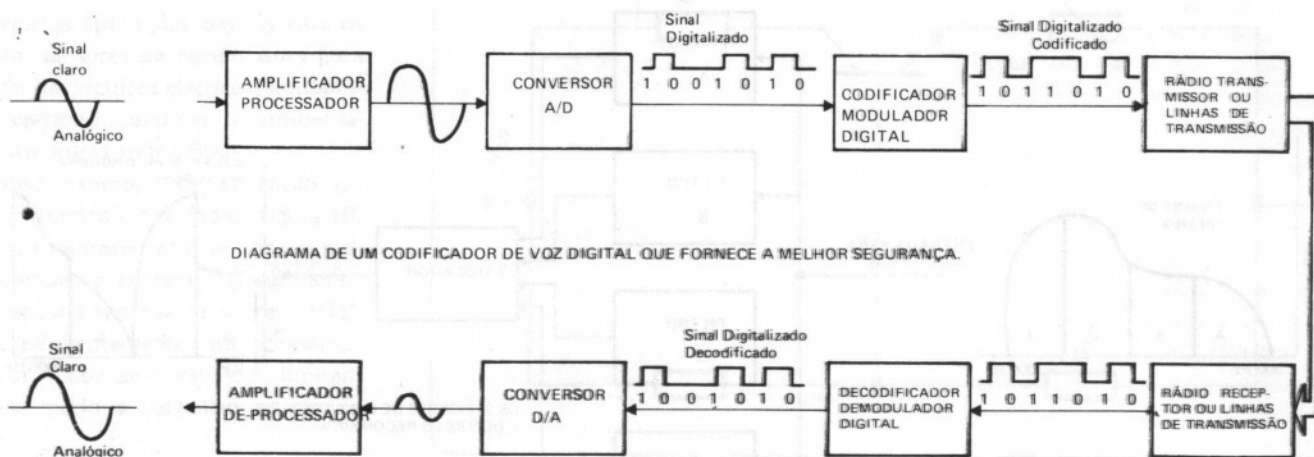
Sinal claro

Analógico

AMPLIFICADOR PROCESSADOR

CONVERSOR A/D

Sinal Digitalizado

1 0 0 1 0 1 0

CODIFICADOR MODULADOR DIGITAL

Sinal Digitalizado Codificado

1 0 1 1 0 1 0

RÁDIO TRANSMISSOR OU LINHAS DE TRANSMISSÃO

DIAGRAMA DE UM CODIFICADOR DE VOZ DIGITAL QUE FORNECE A MELHOR SEGURANÇA.

Sinal Claro

Analógico

AMPLIFICADOR DE-PROCESSADOR

CONVERSOR D/A

Sinal Digitalizado Decodificado

1 0 0 1 0 1 0

DECODIFICADOR DEMODULADOR DIGITAL

1 0 1 1 0 1 0

RÁDIO RECEPTOR OU LINHAS DE TRANSMISSÃO